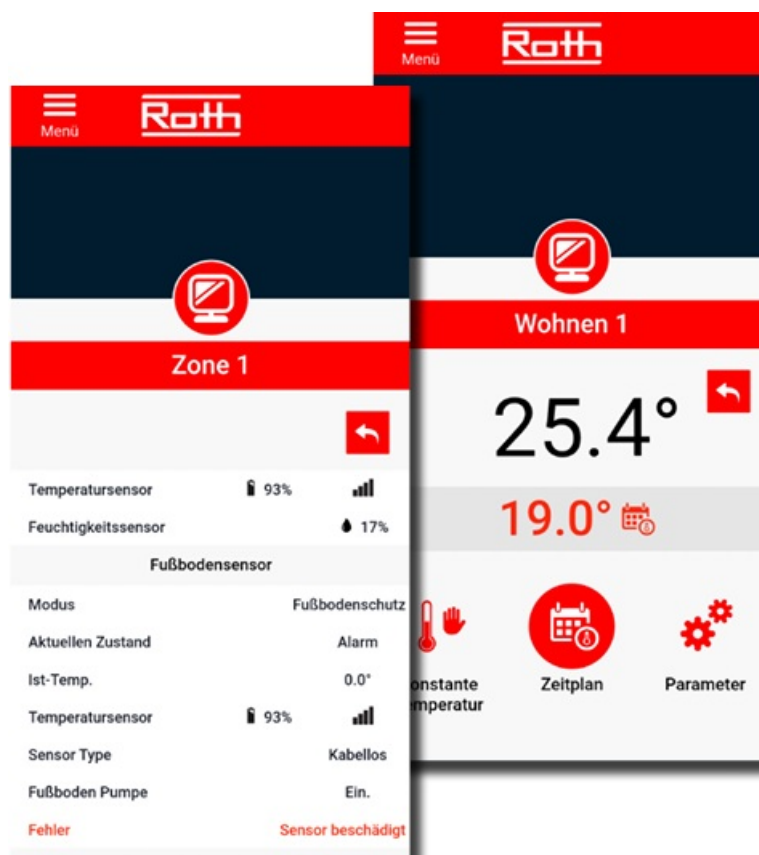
Menü
Roth

Zone 1

Temperatursensor 93%
Feuchtigkeitssensor 17%
Fußbodensensor
Modus Fußbodenschutz
Aktuellen Zustand Alarm
Ist-Temp. 0.0°
Temperatursensor 93%
Sensor Type Kabellos
Fußboden Pumpe Ein.
Fehler Sensor beschädigt

Menü
Roth

Wohnen 1

25.4°
19.0°

onstante mperatur
Zeitplan
Parameter